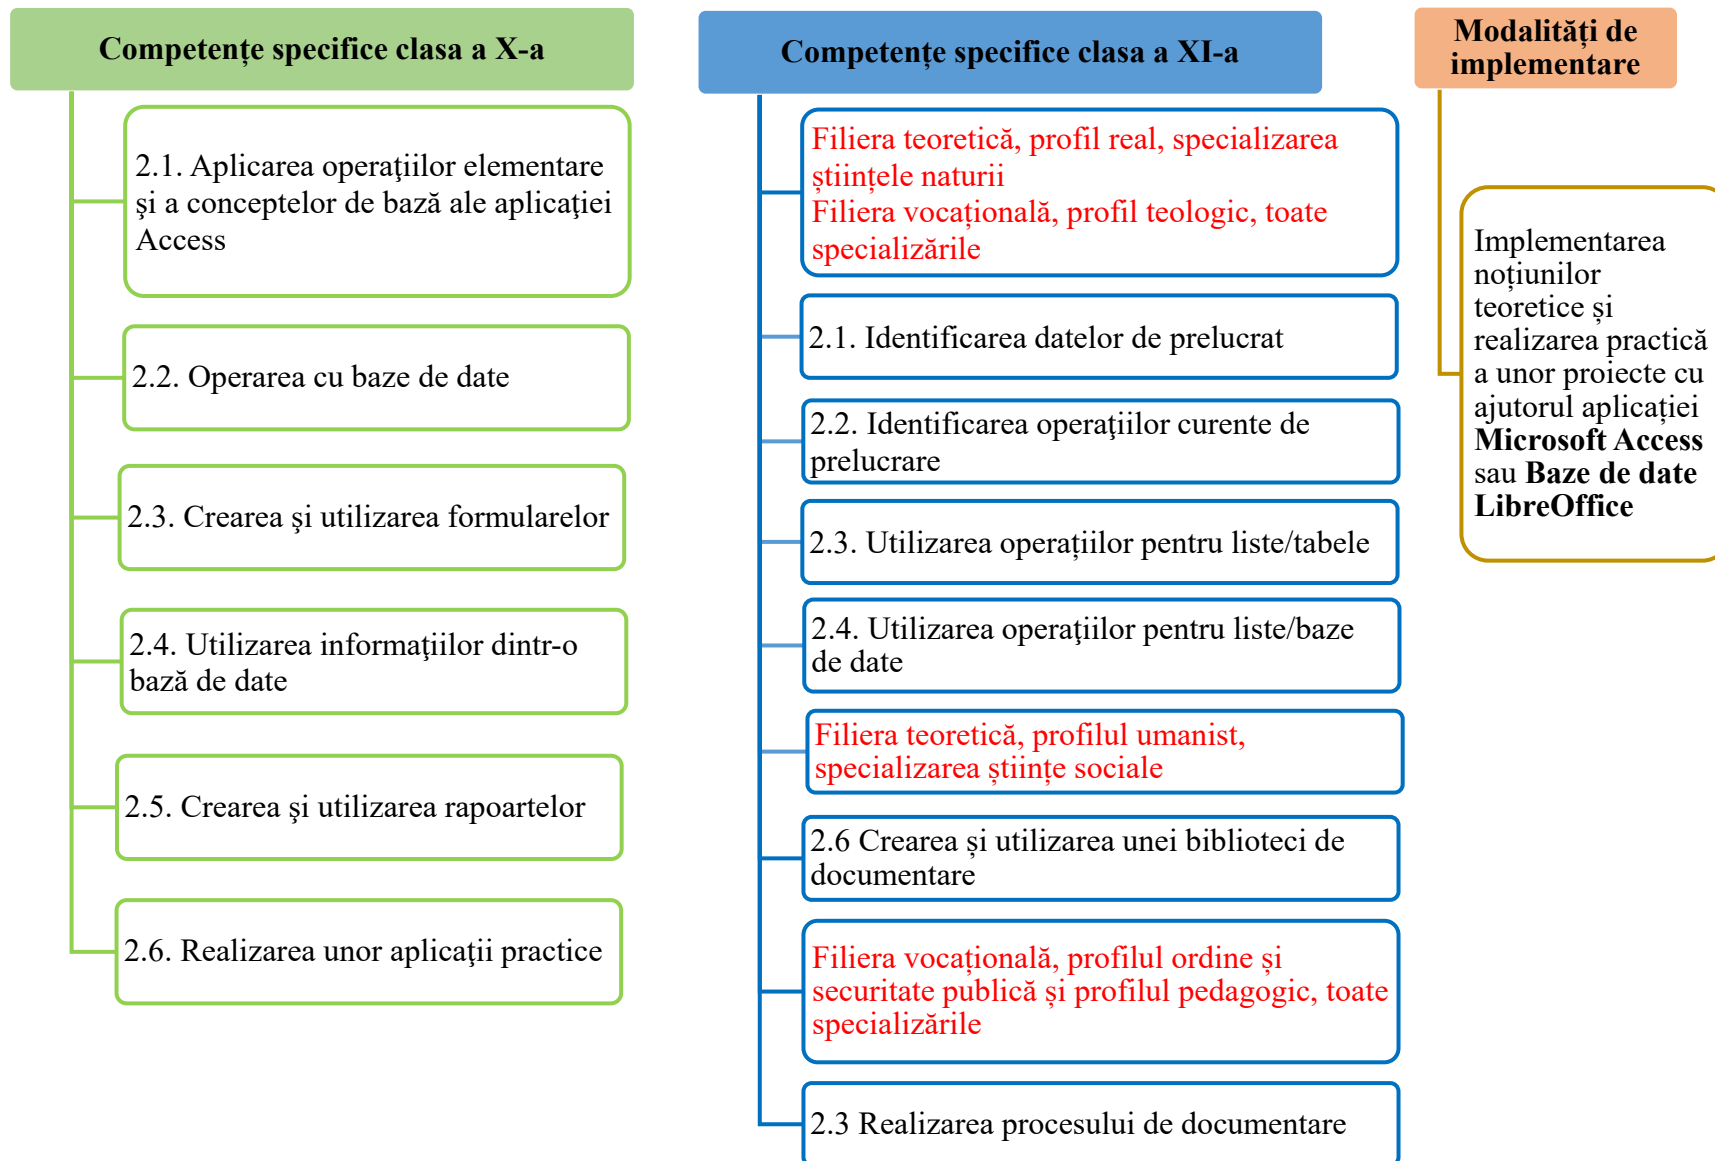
Competențe specifice clasa a X-a

2.1. Aplicarea operaţiilor elementare şi a conceptelor de bază ale aplicaţiei Access

2.2. Operarea cu baze de date

2.3. Crearea şi utilizarea formularelor

2.4. Utilizarea informaţiilor dintr-o bază de date

2.5. Crearea şi utilizarea rapoartelor

2.6. Realizarea unor aplicaţii practice

Competențe specifice clasa a XI-a

Filiera teoretică, profil real, specializarea științele naturii
Filiera vocațională, profil teologic, toate specializările

2.1. Identificarea datelor de prelucrat

2.2. Identificarea operaţiilor curente de prelucrare

2.3. Utilizarea operațiilor pentru liste/tabele

2.4. Utilizarea operațiilor pentru liste/baze de date

Filiera teoretică, profilul umanist, specializarea științe sociale

2.6 Crearea și utilizarea unei biblioteci de documentare

Filiera vocațională, profilul ordine și securitate publică și profilul pedagogic, toate specializările

2.3 Realizarea procesului de documentare

Modalități de implementare

Implementarea noțiunilor teoretice și realizarea practică a unor proiecte cu ajutorul aplicației Microsoft Access sau Baze de date LibreOffice